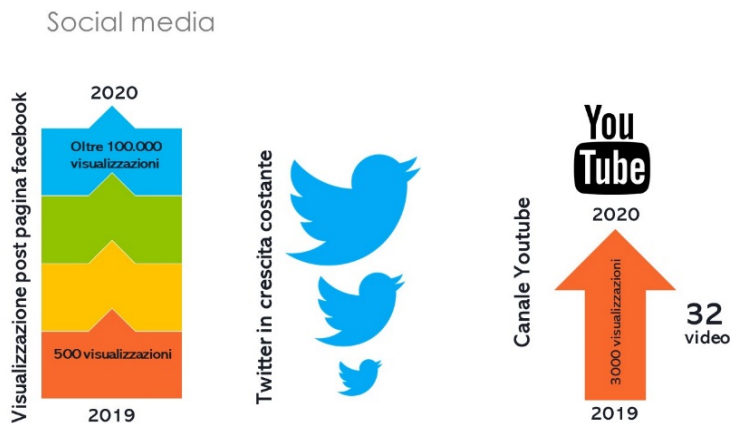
Social media

Visualizzazione post pagina facebook

2020

Oltre 100.000 visualizzazioni

500 visualizzazioni

2019

Twitter in crescita costante

You Tube

Canale Youtube

2020

3000 visualizzazioni

2019

32 video